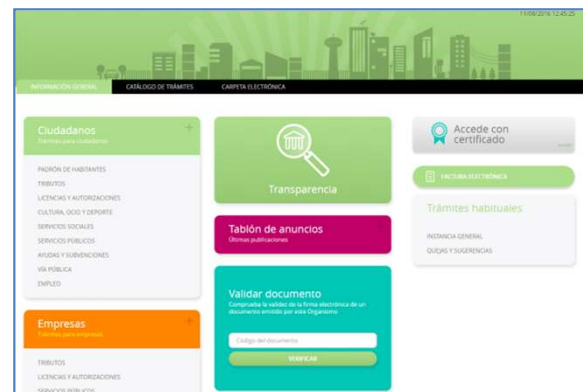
11/08/2016 12:45:25

INFORMACIÓN GENERAL
CATÁLOGO DE TRÁMITES
CARPETA ELECTRÓNICA

Ciudadanos
Trámites para ciudadanos

PADRÓN DE HABITANTES
TRIBUTOS
LICENCIAS Y AUTORIZACIONES
CULTURA, OCIO Y DEPORTE
SERVICIOS SOCIALES
SERVICIOS PÚBLICOS
AYUDAS Y SUBVENCIONES
VÍA PÚBLICA
EMPLEO

Empresas
Trámites para empresas

TRIBUTOS
LICENCIAS Y AUTORIZACIONES
SERVICIOS PÚBLICOS

Transparencia

Tablón de anuncios
Últimas publicaciones

Validar documento
Comprueba la validez de la firma electrónica de un documento emitido por este Organismo

Código del documento
VERIFICAR

Accede con certificado

FACTURA ELECTRÓNICA

Trámites habituales

INSTANCIA GENERAL
QUEJAS Y SUGERENCIAS